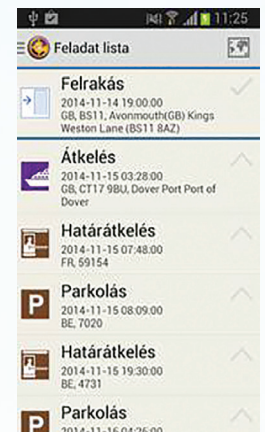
11:25

Feladat lista

Felrakás
2014-11-14 19:00:00
GB, BS11, Avonmouth(GB) Kings Weston Lane (BS11 8AZ)

Átkelés
2014-11-15 03:28:00
GB, CT17 9BU, Dover Port Port of Dover

Határátkelés
2014-11-15 07:48:00
FR, 59154

Parkolás
2014-11-15 08:09:00
BE, 7020

Határátkelés
2014-11-15 19:30:00
BE, 4731

Parkolás
2014-11-16 04:25:00